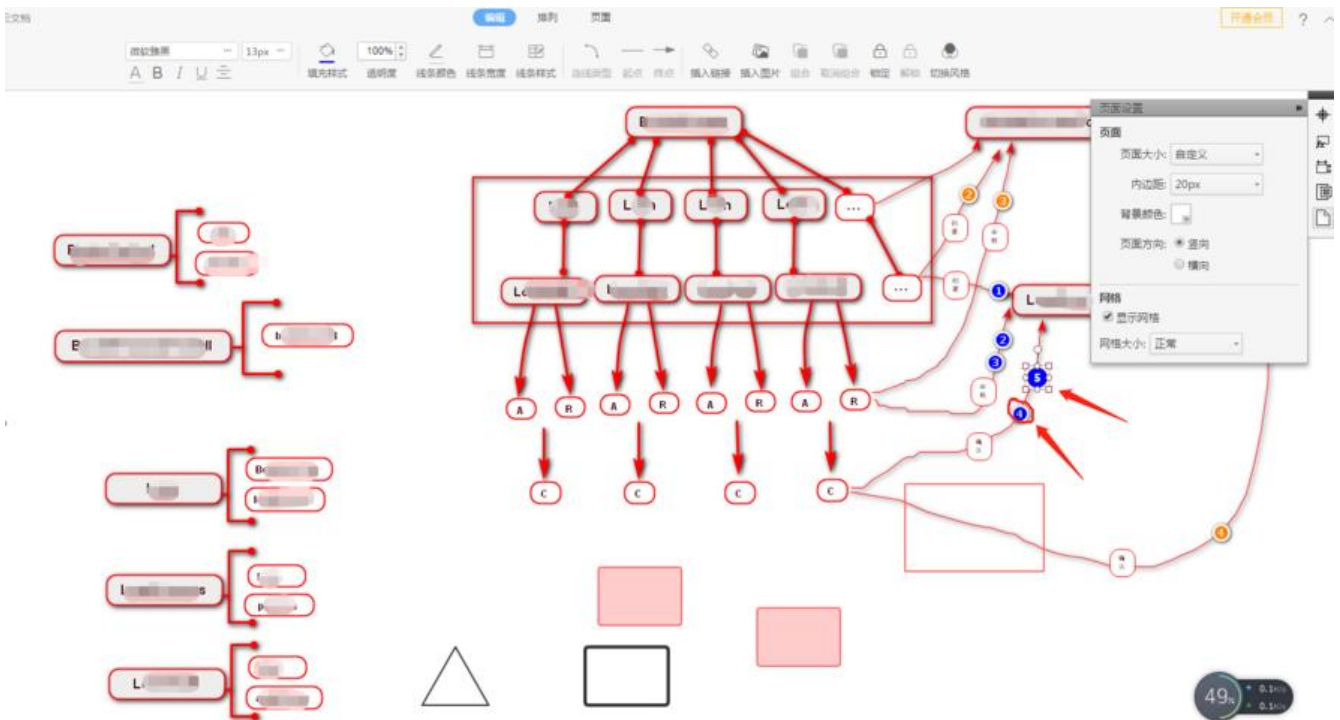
编辑 排列 页面

开通会员 ? ^

微软雅黑 13px 100%

A B I U

填充样式 透明度 线条颜色 线条宽度 线条样式 连线类型 起点 终点 插入链接 插入图片 组合 取消组合 锁定 解锁 切换风格

页面设置

页面

页面大小: 自定义

内边距: 20px

背景颜色:

页面方向: 竖向

横向

网格

显示网格

网格大小: 正常

B

L h

L h

L

...

...

L

A R A R A R A R

C C C C

2 3 1 2 3 5 4 4

B

B l

L s

L

49%

0.1K/s

0.1K/s